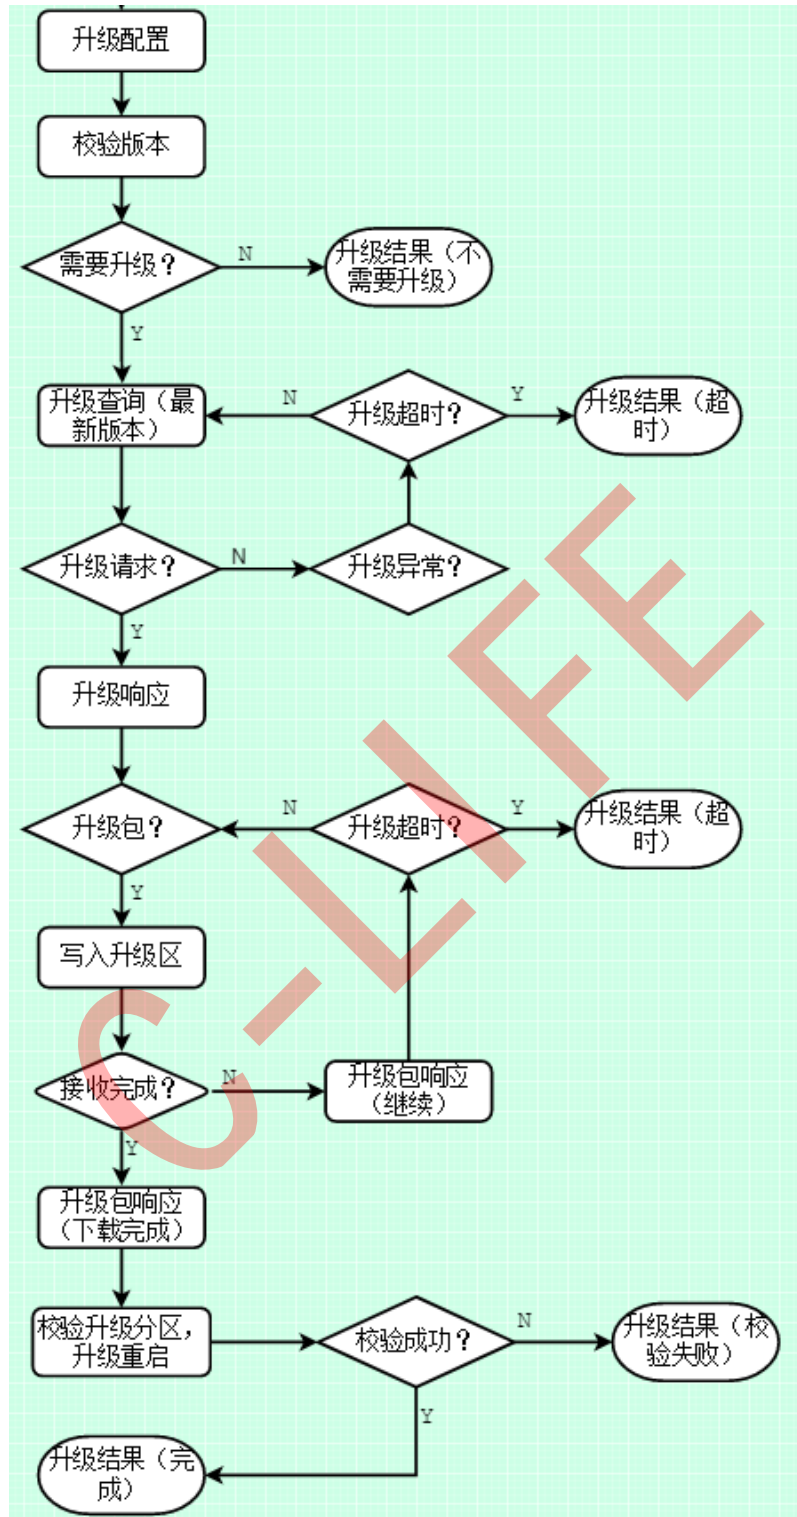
升级配置

校验版本

需要升级？

N

升级结果（不需要升级）

Y

升级查询（最新版本）

N

升级超时？

Y

升级结果（超时）

升级请求？

N

升级异常？

Y

升级响应

升级包？

N

升级超时？

Y

升级结果（超时）

Y

写入升级区

接收完成？

N

升级包响应（继续）

Y

升级包响应（下载完成）

校验升级分区，升级重启

校验成功？

N

升级结果（校验失败）

Y

升级结果（完成）

C-LIFE